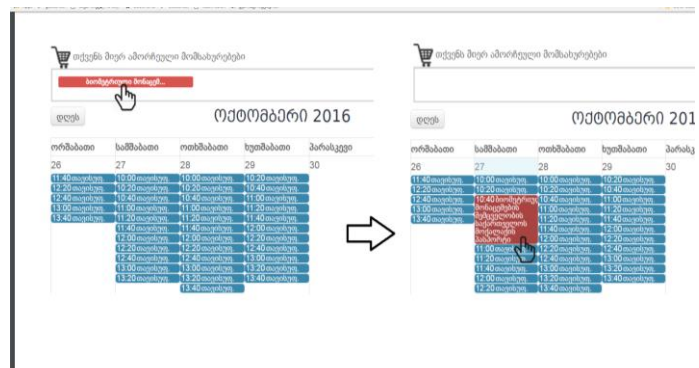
თქვენს მიერ ამორჩეული მომსახურებები

ბითმეტრიული მონაცემ...

დღეს

ოქტომბერი 2016

| ორშაბათი | სამშაბათი | ოთხშაბათი | ხუთშაბათი | პარასკევი |
|---|---|---|---|---|
| 26 | 27 | 28 | 29 | 30 |
| 11:40 თავისუფ. | 10:00 თავისუფ. | 10:00 თავისუფ. | 10:20 თავისუფ. | |
| 12:20 თავისუფ. | 10:20 თავისუფ. | 10:20 თავისუფ. | 10:40 თავისუფ. | |
| 12:40 თავისუფ. | 10:40 თავისუფ. | 10:40 თავისუფ. | 11:00 თავისუფ. | |
| 13:00 თავისუფ. | 11:00 თავისუფ. | 11:00 თავისუფ. | 11:20 თავისუფ. | |
| 13:40 თავისუფ. | 11:20 თავისუფ. | 11:20 თავისუფ. | 11:40 თავისუფ. | |
| | 11:40 თავისუფ. | 11:40 თავისუფ. | 12:00 თავისუფ. | |
| | 12:00 თავისუფ. | 12:00 თავისუფ. | 12:20 თავისუფ. | |
| | 12:20 თავისუფ. | 12:20 თავისუფ. | 12:40 თავისუფ. | |
| | 12:40 თავისუფ. | 12:40 თავისუფ. | 13:00 თავისუფ. | |
| | 13:00 თავისუფ. | 13:00 თავისუფ. | 13:20 თავისუფ. | |
| | 13:20 თავისუფ. | 13:20 თავისუფ. | 13:40 თავისუფ. | |
| | | 13:40 თავისუფ. | | |

თქვენს მიერ ამორჩეული მომსახურებები

დღეს

ოქტომბერი 201

| ორშაბათი | სამშაბათი | ოთხშაბათი | ხუთშაბათი | პარასკ |
|---|---|---|---|---|
| 26 | 27 | 28 | 29 | 30 |
| 11:40 თავისუფ. | 10:00 თავისუფ. | 10:00 თავისუფ. | 10:20 თავისუფ. | |
| 12:20 თავისუფ. | 10:20 თავისუფ. | 10:20 თავისუფ. | 10:40 თავისუფ. | |
| 12:40 თავისუფ. | 10:40 ბიომეტრიული მონაცემების შეგროვების სამედიცინო მომსახურება | 10:40 თავისუფ. | 11:00 თავისუფ. | |
| 13:00 თავისუფ. | | 11:00 თავისუფ. | 11:20 თავისუფ. | |
| 13:40 თავისუფ. | | 11:20 თავისუფ. | 11:40 თავისუფ. | |
| | | 11:40 თავისუფ. | 12:00 თავისუფ. | |
| | 11:00 თავისუფ. | 12:00 თავისუფ. | 12:20 თავისუფ. | |
| | 11:20 თავისუფ. | 12:20 თავისუფ. | 12:40 თავისუფ. | |
| | 11:40 თავისუფ. | 12:40 თავისუფ. | 13:00 თავისუფ. | |
| | 12:00 თავისუფ. | 13:00 თავისუფ. | 13:20 თავისუფ. | |
| | 12:20 თავისუფ. | 13:20 თავისუფ. | 13:40 თავისუფ. | |
| | | 13:40 თავისუფ. | | |